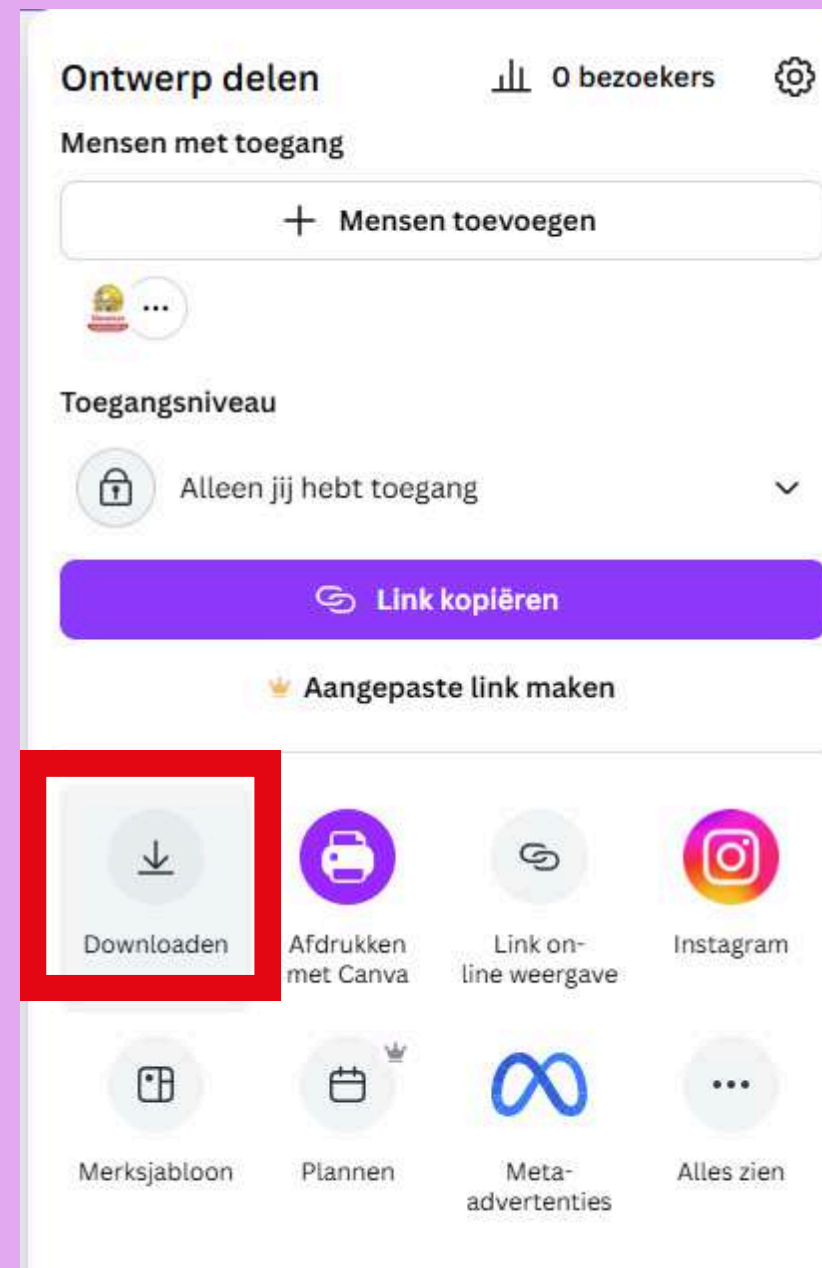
Ontwerp delen

0 bezoekers

Mensen met toegang

+ Mensen toevoegen

...

Toegangsniveau

Alleen jij hebt toegang

Link kopiëren

Aangepaste link maken

Downloaden

Afdrukken met Canva

Link online weergave

Instagram

Merksjabloon

Plannen

Meta-advertenties

Alles zien